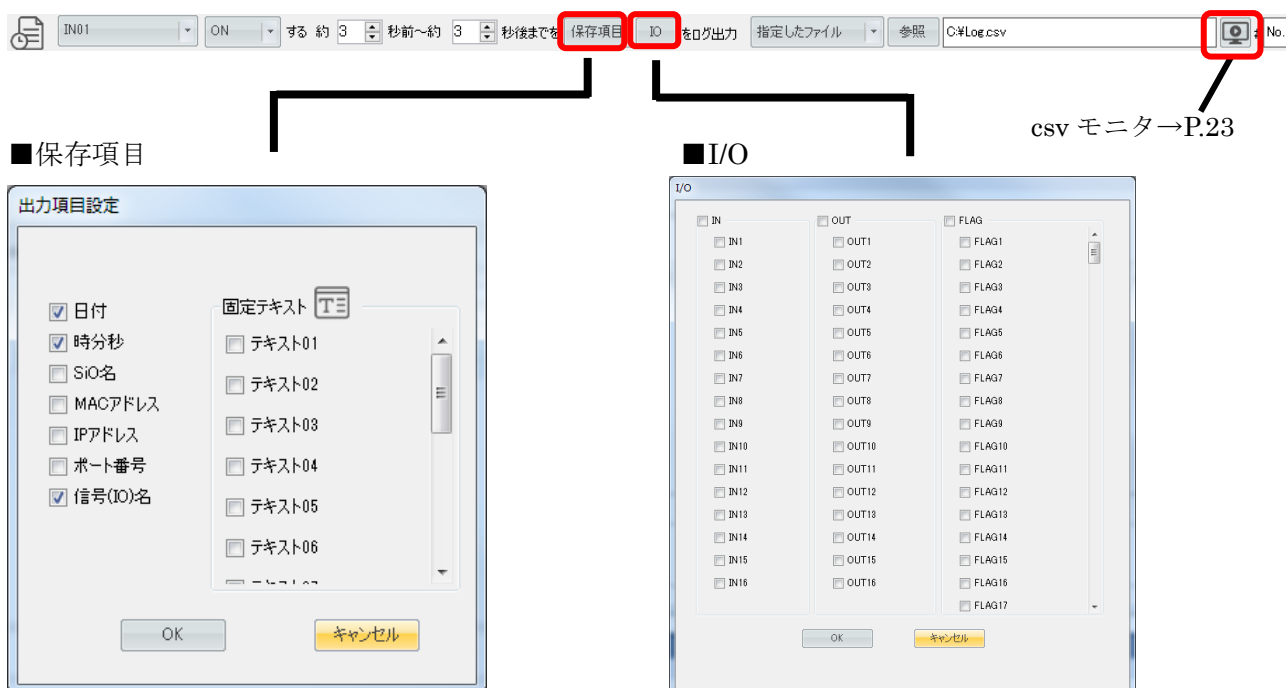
IN01 ON する 約 3 秒前～約 3 秒後までを 保存項目 IO をログ出力 指定したファイル 参照 C:¥Log.csv No.

csv モニター→P.23

■保存項目

出力項目設定

日付
時分秒
SiO名
MACアドレス
IPアドレス
ポート番号
信号(IO)名

固定テキスト
テキスト01
テキスト02
テキスト03
テキスト04
テキスト05
テキスト06

OK キャンセル

■I/O

I/O

IN
IN1
IN2
IN3
IN4
IN5
IN6
IN7
IN8
IN9
IN10
IN11
IN12
IN13
IN14
IN15
IN16

OUT
OUT1
OUT2
OUT3
OUT4
OUT5
OUT6
OUT7
OUT8
OUT9
OUT10
OUT11
OUT12
OUT13
OUT14
OUT15
OUT16

FLAG
FLAG1
FLAG2
FLAG3
FLAG4
FLAG5
FLAG6
FLAG7
FLAG8
FLAG9
FLAG10
FLAG11
FLAG12
FLAG13
FLAG14
FLAG15
FLAG16
FLAG17

OK キャンセル